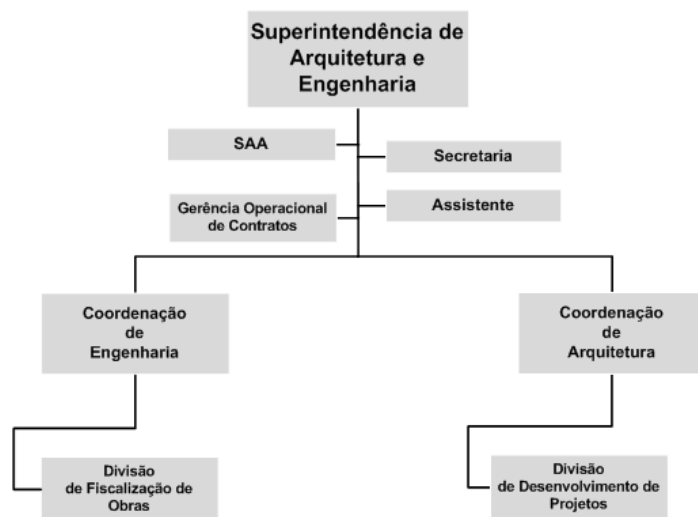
Superintendência de Arquitetura e Engenharia

SAA

Secretaria

Gerência Operacional de Contratos

Assistente

Coordenação de Engenharia

Coordenação de Arquitetura

Divisão de Fiscalização de Obras

Divisão de Desenvolvimento de Projetos